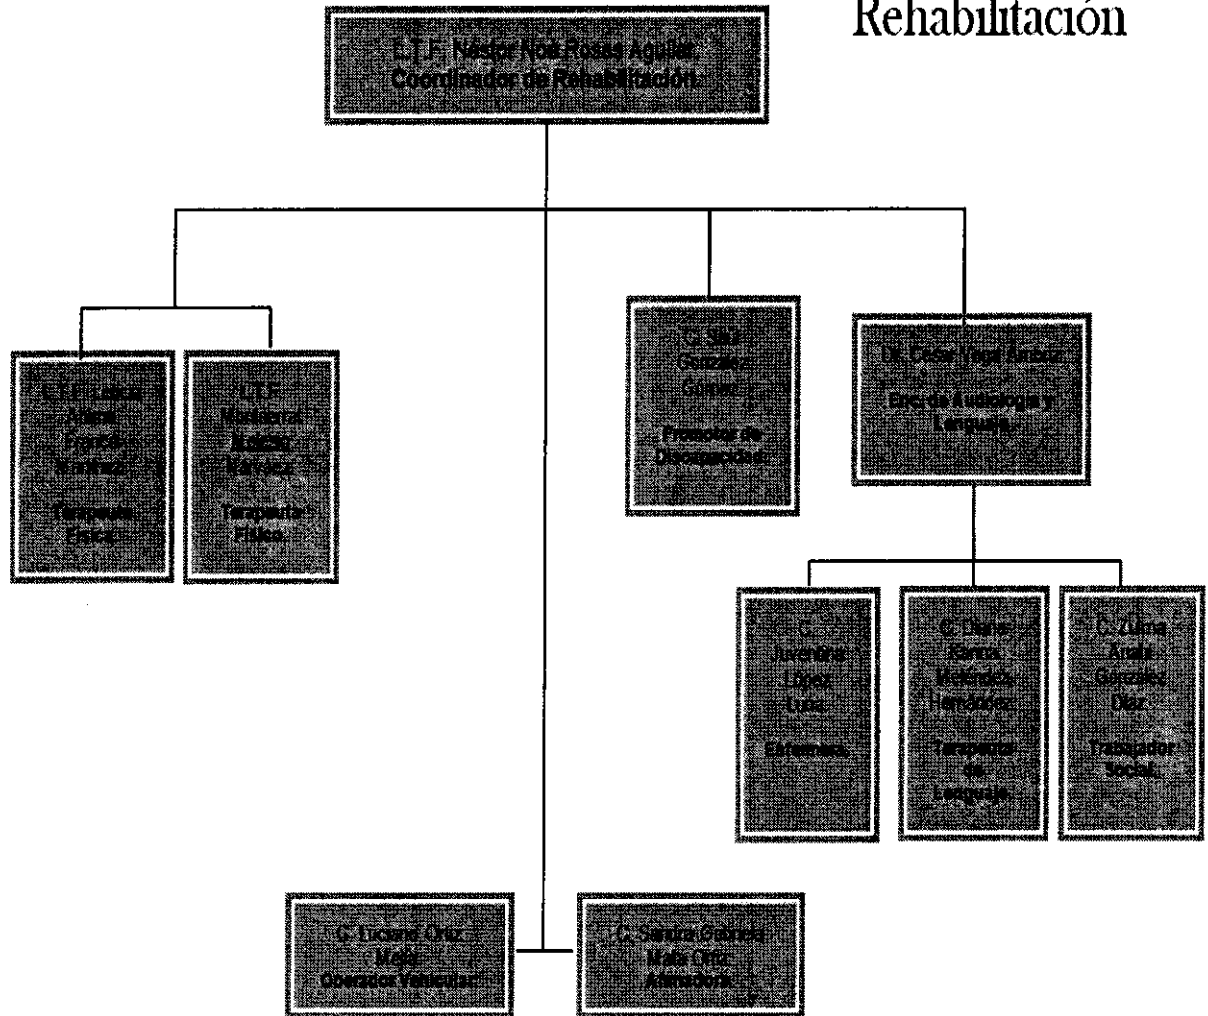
Rehabilitación

L.T.F. Néstor Noé Rosas Aguilar
Coordinador de Rehabilitación

L.T.F. Lucía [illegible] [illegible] Martínez

Terapeuta Física

L.T.F. Montserrat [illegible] Narváez

Terapeuta Física

C. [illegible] González Gómez

Promotor de Discapacidad

DR. César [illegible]

Enc. de Audiología y Lenguaje

C. Juventina López Luna

Enfermera

C. Diana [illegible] Meléndez Hernández

Terapeuta de Lenguaje

C. Zulma Anahí González Díaz

Trabajador Social

C. Luciano Ortiz Mejía
Operador Vehículo

C. Sandra Gabriela Mata Ortiz
Asistente